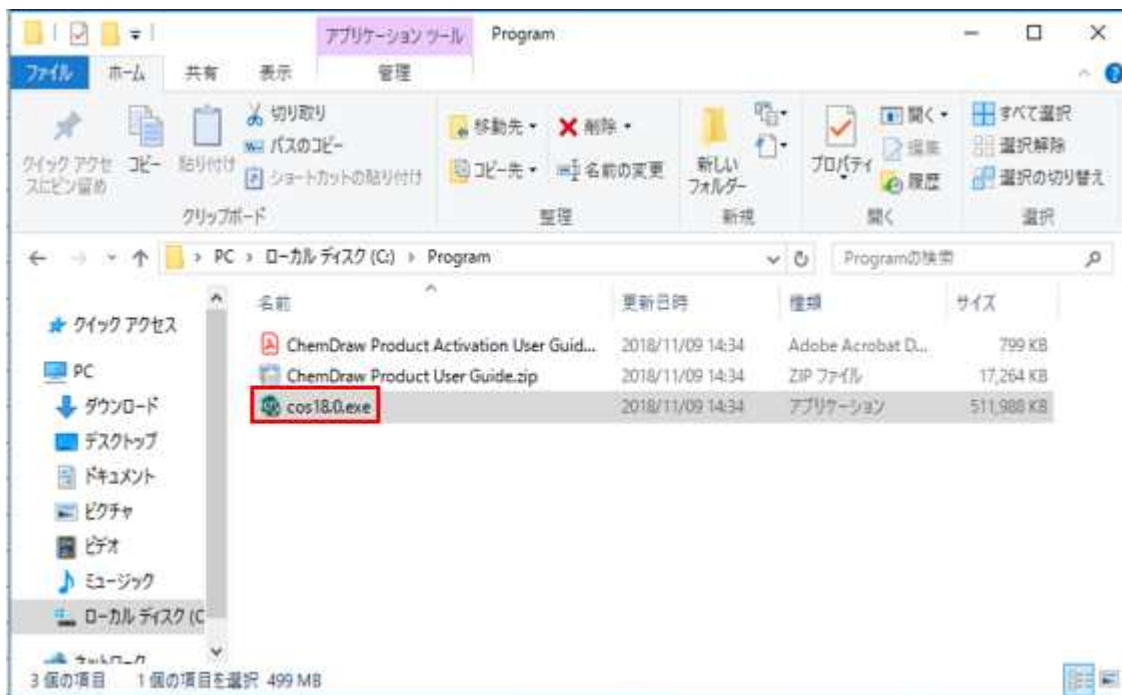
アプリケーション ツール　Program

ファイル　ホーム　共有　表示　管理

クイック アクセスにピン留め　コピー　貼り付け　切り取り　パスのコピー　ショートカットの貼り付け
クリップボード

移動先　削除　コピー先　名前の変更
整理

新しいフォルダー
新規

プロパティ　開く　編集　履歴
開く

すべて選択　選択解除　選択の切り替え
選択

PC > ローカル ディスク (C:) > Program

Programの検索

クイック アクセス
PC
ダウンロード
デスクトップ
ドキュメント
ピクチャ
ビデオ
ミュージック
ローカル ディスク (C
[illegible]

| 名前 | 更新日時 | 種類 | サイズ |
|---|---|---|---|
| ChemDraw Product Activation User Guid... | 2018/11/09 14:34 | Adobe Acrobat D... | 799 KB |
| ChemDraw Product User Guide.zip | 2018/11/09 14:34 | ZIP ファイル | 17,264 KB |
| cos18.0.exe | 2018/11/09 14:34 | アプリケーション | 511,988 KB |

3 個の項目　1 個の項目を選択 499 MB